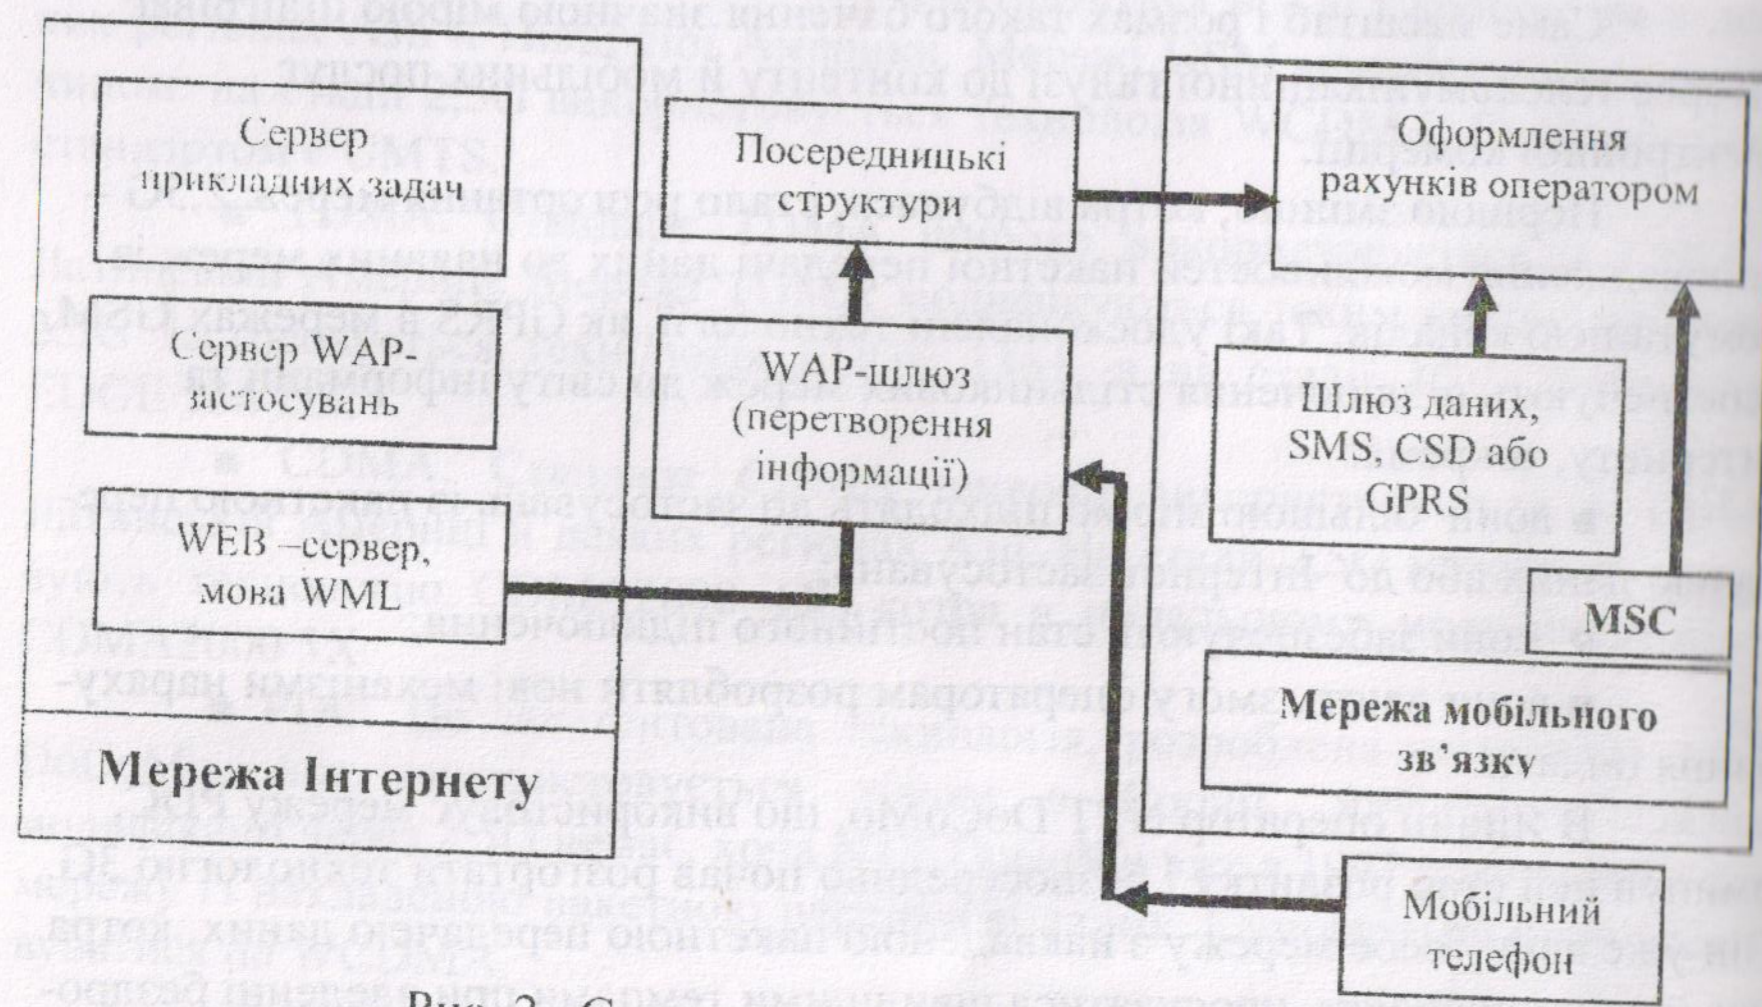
Сервер прикладних задач

Сервер WAP-застосувань

WEB –сервер, мова WML

Мережа Інтернету

Посередницькі структури

WAP-шлюз (перетворення інформації)

Оформлення рахунків оператором

Шлюз даних, SMS, CSD або GPRS

MSC

Мережа мобільного зв'язку

Мобільний телефон

Рис. 2. С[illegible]